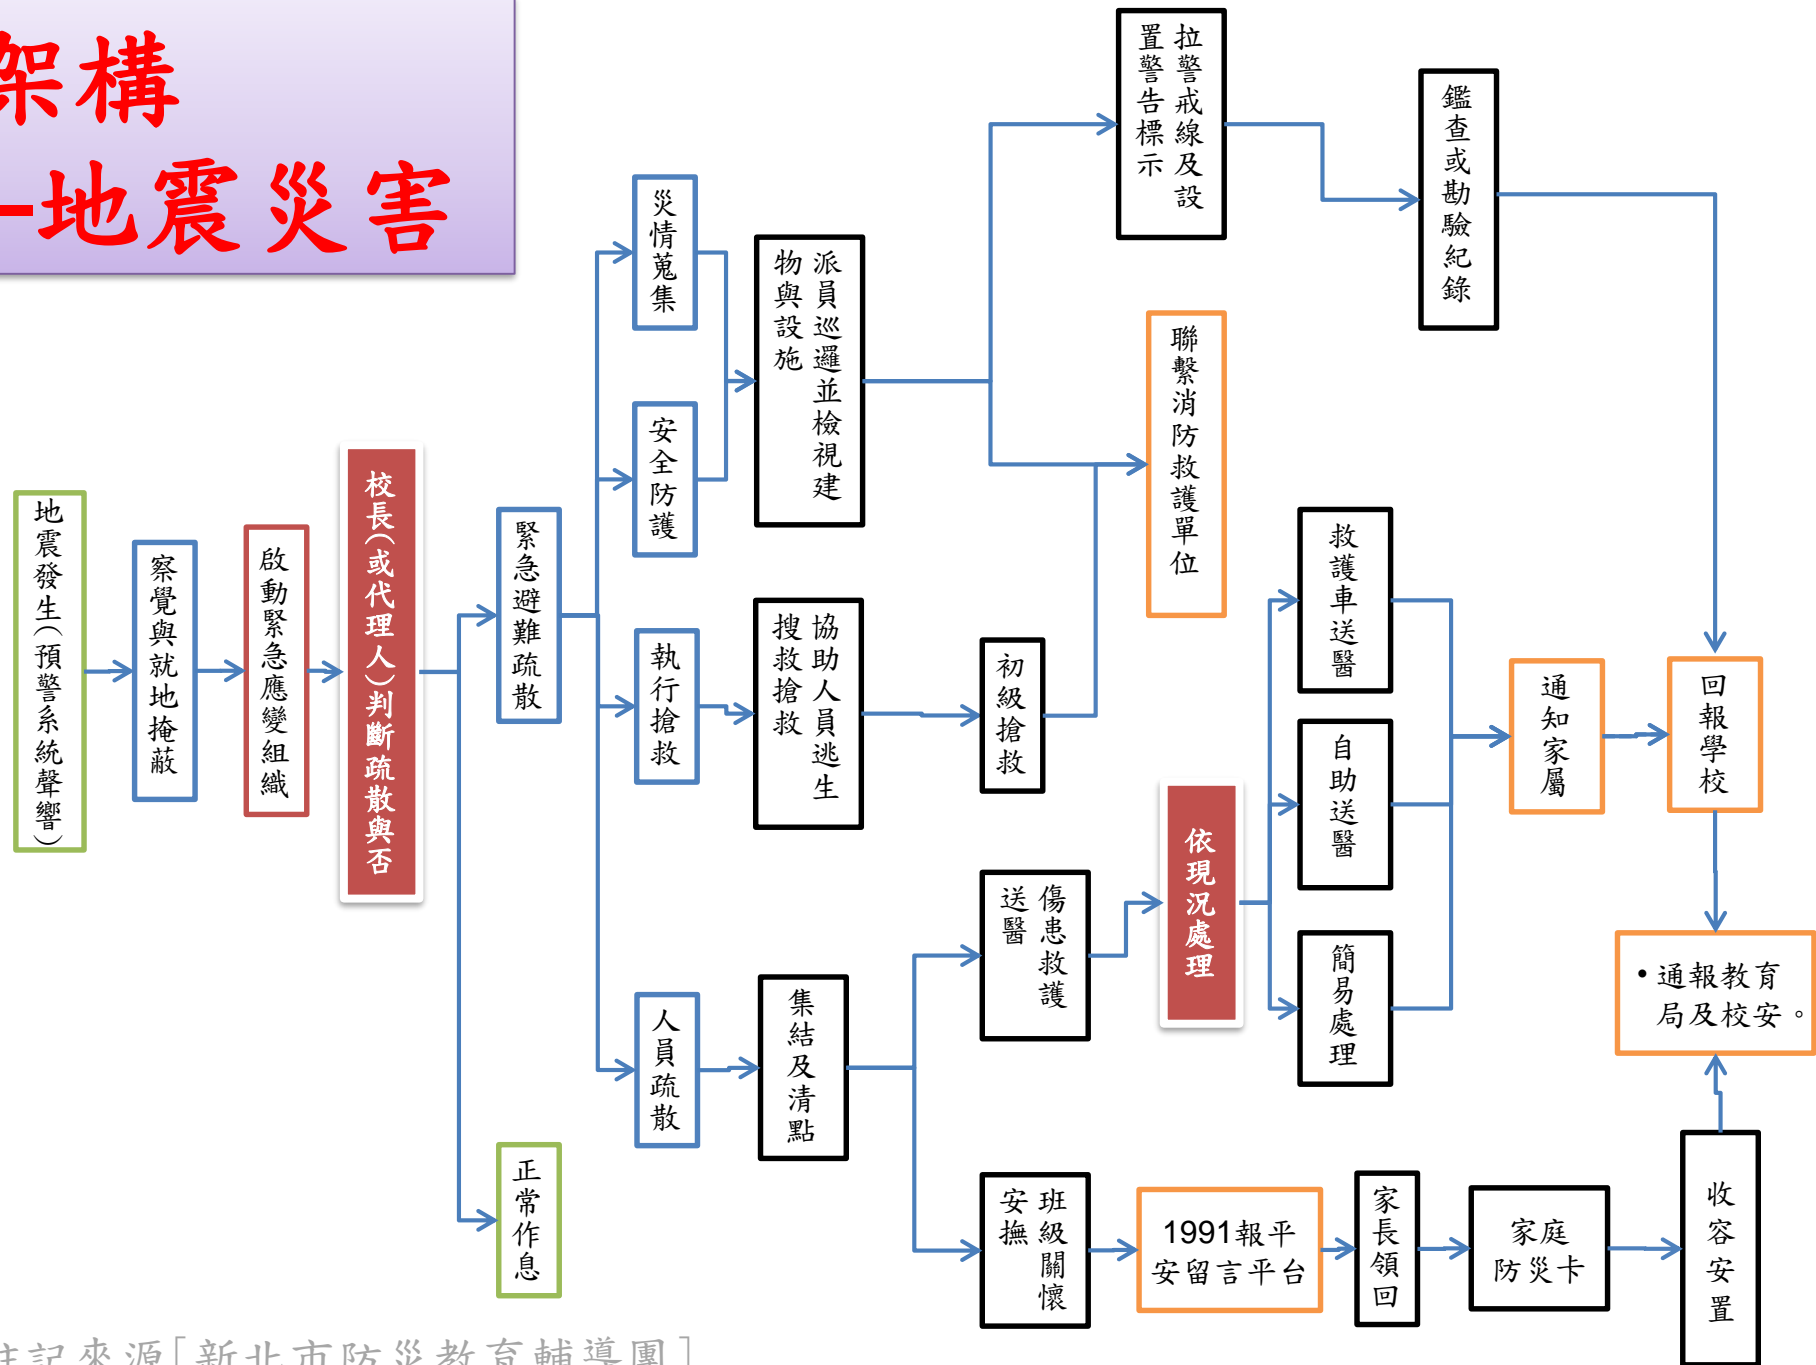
架構
-地震災害

地震發生(預警系統聲響)

察覺與就地掩蔽

啟動緊急應變組織

校長(或代理人)判斷疏散與否

緊急避難疏散

正常作息

災情蒐集

安全防護

派員巡邏並檢視建物與設施

拉警戒線及設置警告標示

鑑查或勘驗紀錄

聯繫消防救護單位

執行搶救

協助人員逃生搜救搶救

初級搶救

人員疏散

集結及清點

傷患救護送醫

依現況處理

救護車送醫

自助送醫

簡易處理

通知家屬

回報學校

• 通報教育局及校安。

班級關懷安撫

1991報平安留言平台

家長領回

家庭防災卡

收容安置

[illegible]記來源「新北市防災教育輔導團」